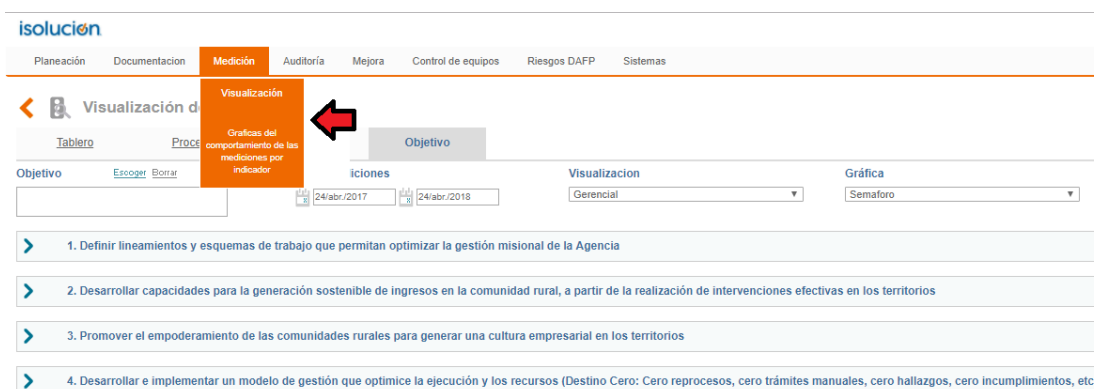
isolución

Planeación Documentacion Medición Auditoría Mejora Control de equipos Riesgos DAFP Sistemas

Visualización

Graficas del comportamiento de las mediciones por indicador

Visualización de

Tablero Proce Objetivo

Objetivo Escoger Borrar

iciones

24/abr./2017 24/abr./2018

Visualizacion
Gerencial

Gráfica
Semaforo

1. Definir lineamientos y esquemas de trabajo que permitan optimizar la gestión misional de la Agencia

2. Desarrollar capacidades para la generación sostenible de ingresos en la comunidad rural, a partir de la realización de intervenciones efectivas en los territorios

3. Promover el empoderamiento de las comunidades rurales para generar una cultura empresarial en los territorios

4. Desarrollar e implementar un modelo de gestión que optimice la ejecución y los recursos (Destino Cero: Cero reprocesos, cero trámites manuales, cero hallazgos, cero incumplimientos, etc